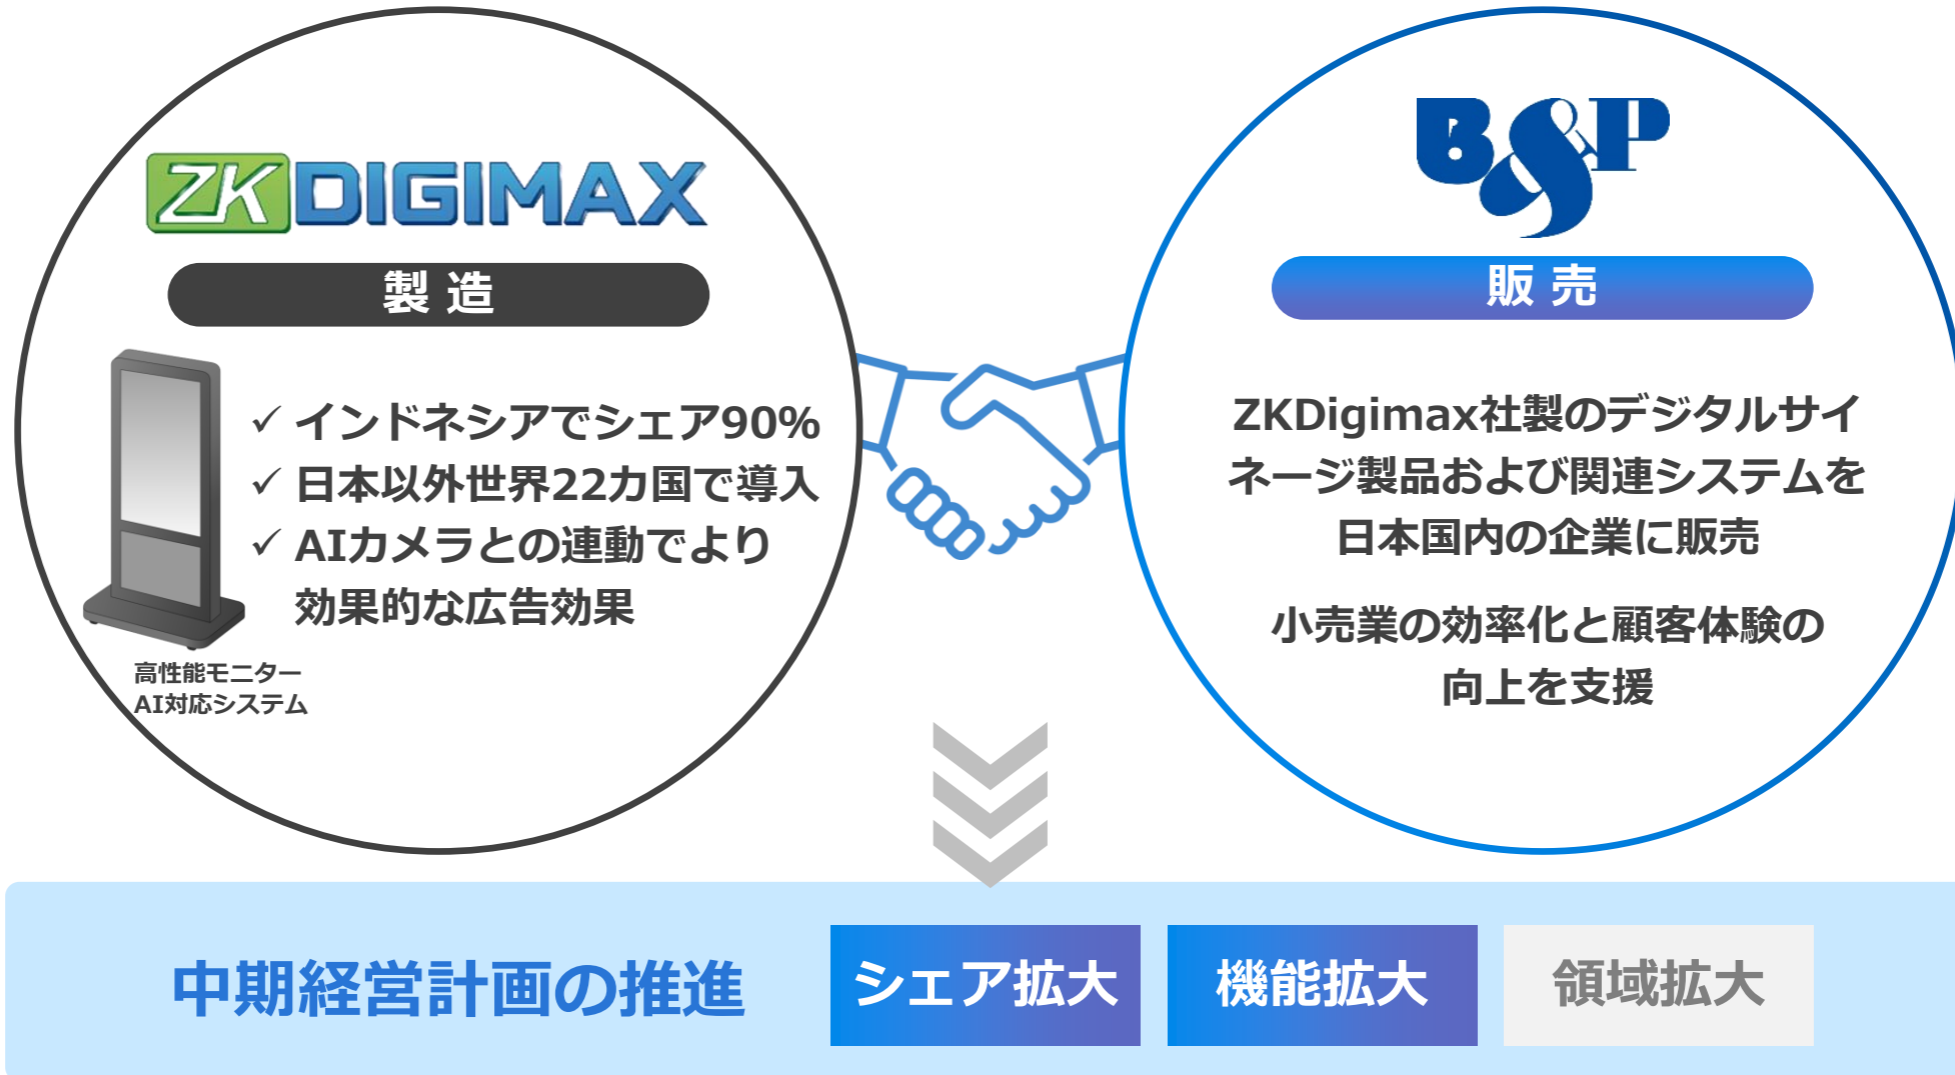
ZK DIGIMAX

製 造

✓ インドネシアでシェア90%
✓ 日本以外世界22カ国で導入
✓ AIカメラとの連動でより効果的な広告効果

高性能モニター
AI対応システム

B&P

販 売

ZKDigimax社製のデジタルサイネージ製品および関連システムを日本国内の企業に販売

小売業の効率化と顧客体験の向上を支援

中期経営計画の推進

シェア拡大

機能拡大

領域拡大